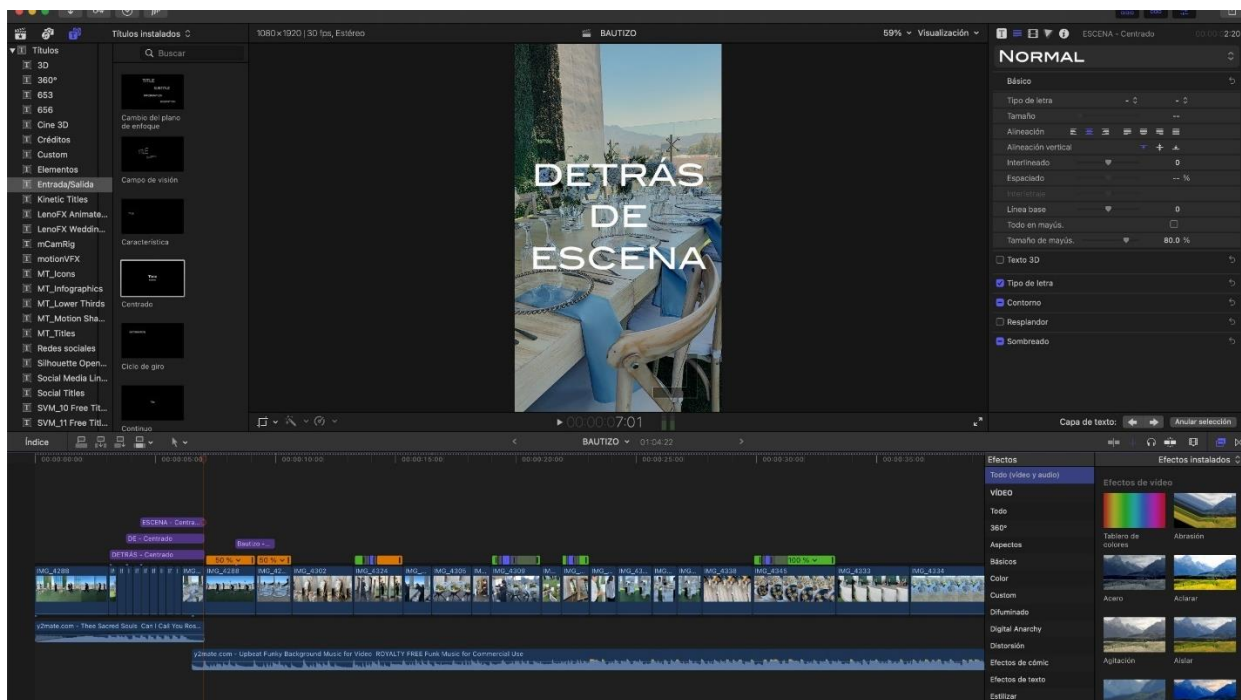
Títulos instalados

Títulos
3D
360°
653
656
Cine 3D
Créditos
Custom
Elementos
Entrada/Salida
Kinetic Titles
LenoFX Animate...
LenoFX Weddin...
mCamRig
motionVFX
MT_Icons
MT_Infographics
MT_Lower Thirds
MT_Motion Sha...
MT_Titles
Redes sociales
Silhouette Open...
Social Media Lin...
Social Titles
SVM_10 Free Tit...
SVM_11 Free Titl...

Buscar

Cambio del plano de enfoque
Campo de visión
Característica
Centrado
Ciclo de giro
Continuo

1080×1920 | 30 fps, Estéreo
BAUTIZO
59% Visualización

DETRÁS
DE
ESCENA

00:00:07:01

ESCENA - Centrado
NORMAL
Básico
Tipo de letra
Tamaño
Alineación
Alineación vertical
Interlineado 0
Espaciado -- %
Interletraje
Línea base 0
Todo en mayús.
Tamaño de mayús. 80.0 %
Texto 3D
Tipo de letra
Contorno
Resplandor
Sombreado

Capa de texto:
Anular selección

Índice
BAUTIZO 01:04:22

00:00:00:00
00:00:05:00
00:00:10:00
00:00:15:00
00:00:20:00
00:00:25:00
00:00:30:00
00:00:35:00

ESCENA - Centra...
DE - Centrado
DETRÁS - Centrado
Bautizo -...
50 %
50 %
100 %
IMG_4288
IMG_4288
IMG_4302
IMG_4324
IMG_4305
IMG_4308
IMG_4338
IMG_4345
IMG_4333
IMG_4334

y2mate.com - Thee Sacred Souls Can I Call You Ros...
y2mate.com - Upbeat Funky Background Music for Video ROYALTY FREE Funk Music for Commercial Use

Efectos
Efectos instalados
Todo (vídeo y audio)
VÍDEO
Todo
360°
Aspectos
Básicos
Color
Custom
Difuminado
Digital Anarchy
Distorsión
Efectos de cómic
Efectos de texto
Estilizar

Efectos de vídeo
Tablero de colores
Abrasión
Acero
Aclarar
Agitación
Aislar